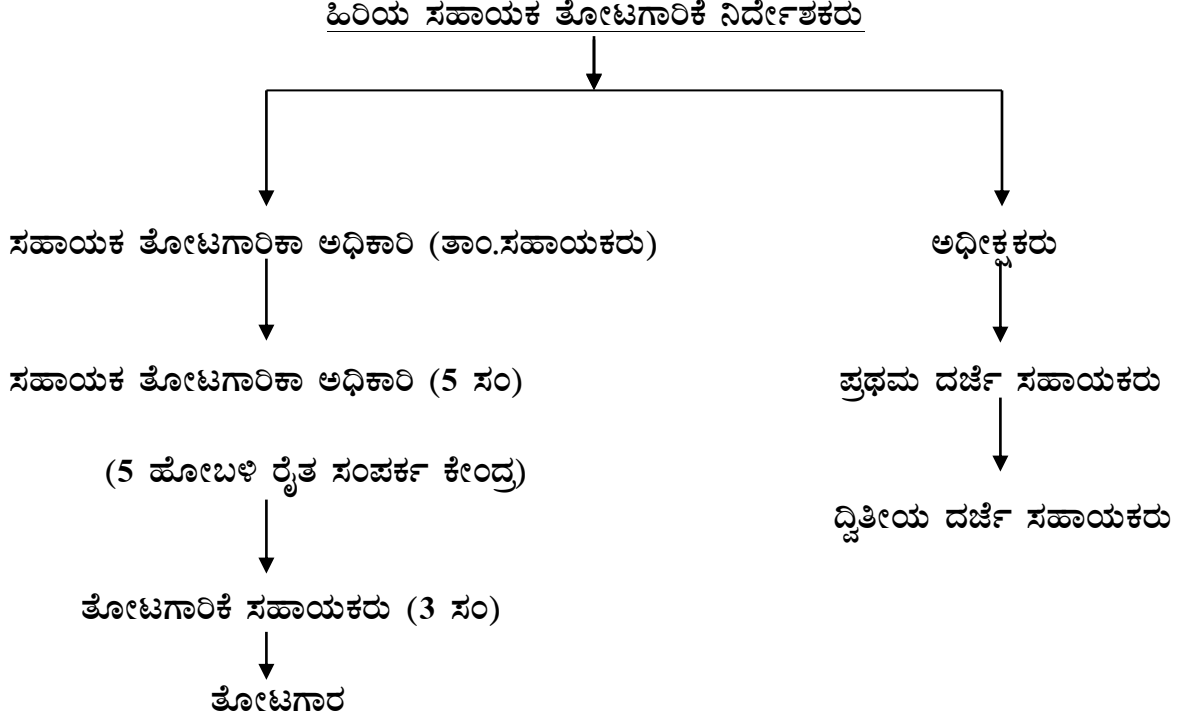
ಹಿರಿಯ ಸಹಾಯಕ ತೋಟಗಾರಿಕೆ ನಿರ್ದೇಶಕರು

ಸಹಾಯಕ ತೋಟಗಾರಿಕಾ ಅಧಿಕಾರಿ (ತಾಂ.ಸಹಾಯಕರು)

ಸಹಾಯಕ ತೋಟಗಾರಿಕಾ ಅಧಿಕಾರಿ (5 ಸಂ)

(5 ಹೋಬಳಿ ರೈತ ಸಂಪರ್ಕ ಕೇಂದ್ರ)

ತೋಟಗಾರಿಕೆ ಸಹಾಯಕರು (3 ಸಂ)

ತೋಟಗಾರ

ಅಧೀಕ್ಷಕರು

ಪ್ರಥಮ ದರ್ಜೆ ಸಹಾಯಕರು

ದ್ವಿತೀಯ ದರ್ಜೆ ಸಹಾಯಕರು